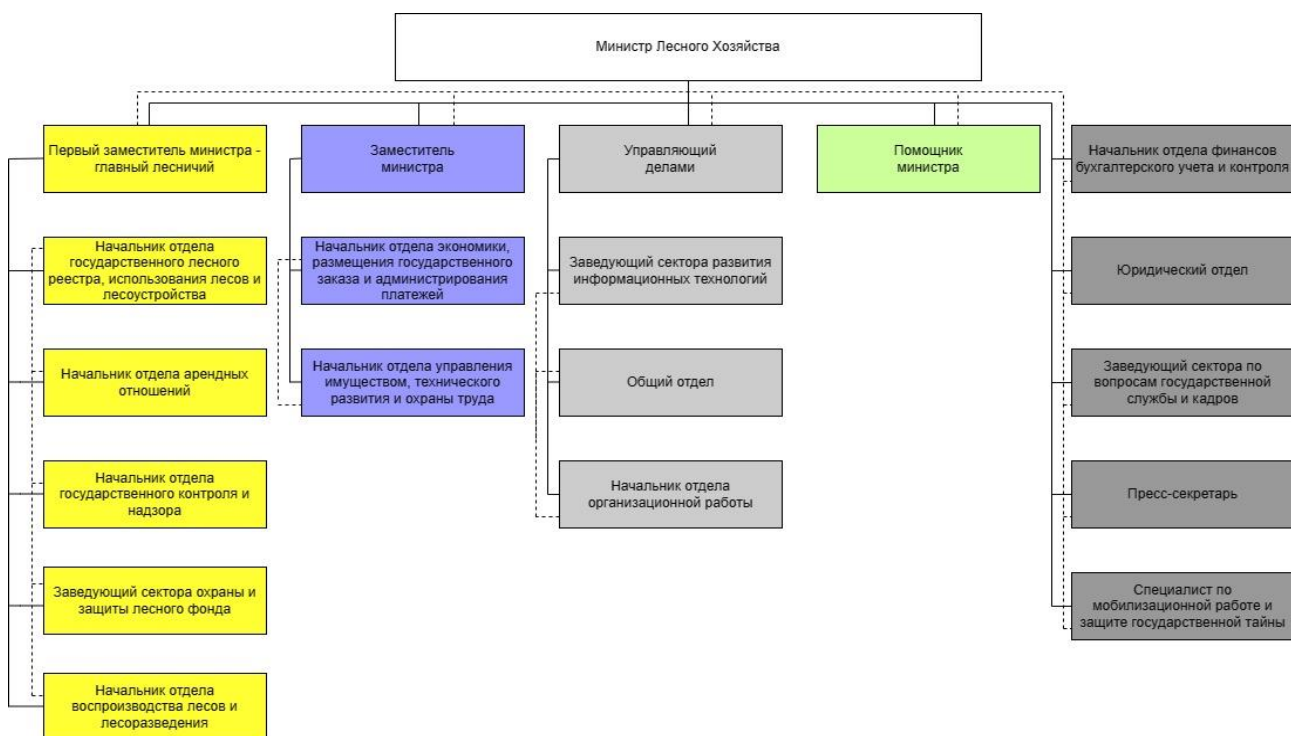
Министр Лесного Хозяйства

Первый заместитель министра - главный лесничий

Заместитель министра

Управляющий делами

Помощник министра

Начальник отдела финансов бухгалтерского учета и контроля

Начальник отдела государственного лесного реестра, использования лесов и лесоустройства

Начальник отдела арендных отношений

Начальник отдела государственного контроля и надзора

Заведующий сектора охраны и защиты лесного фонда

Начальник отдела воспроизводства лесов и лесоразведения

Начальник отдела экономики, размещения государственного заказа и администрирования платежей

Начальник отдела управления имуществом, технического развития и охраны труда

Заведующий сектора развития информационных технологий

Общий отдел

Начальник отдела организационной работы

Юридический отдел

Заведующий сектора по вопросам государственной службы и кадров

Пресс-секретарь

Специалист по мобилизационной работе и защите государственной тайны